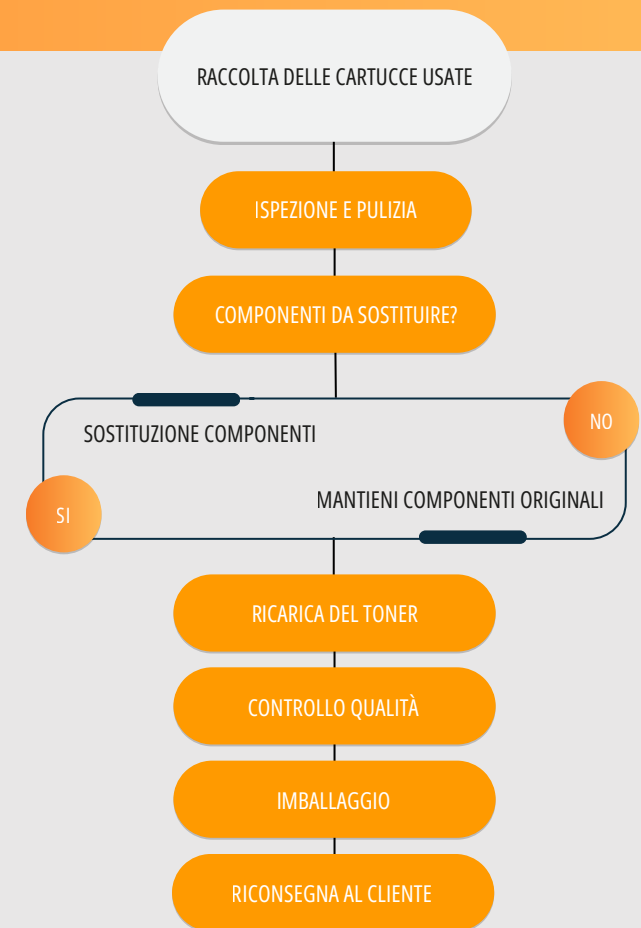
RACCOLTA DELLE CARTUCCE USATE

ISPEZIONE E PULIZIA

COMPONENTI DA SOSTITUIRE?

NO

SOSTITUZIONE COMPONENTI

SI

MANTIENI COMPONENTI ORIGINALI

RICARICA DEL TONER

CONTROLLO QUALITÀ

IMBALLAGGIO

RICONSEGNA AL CLIENTE